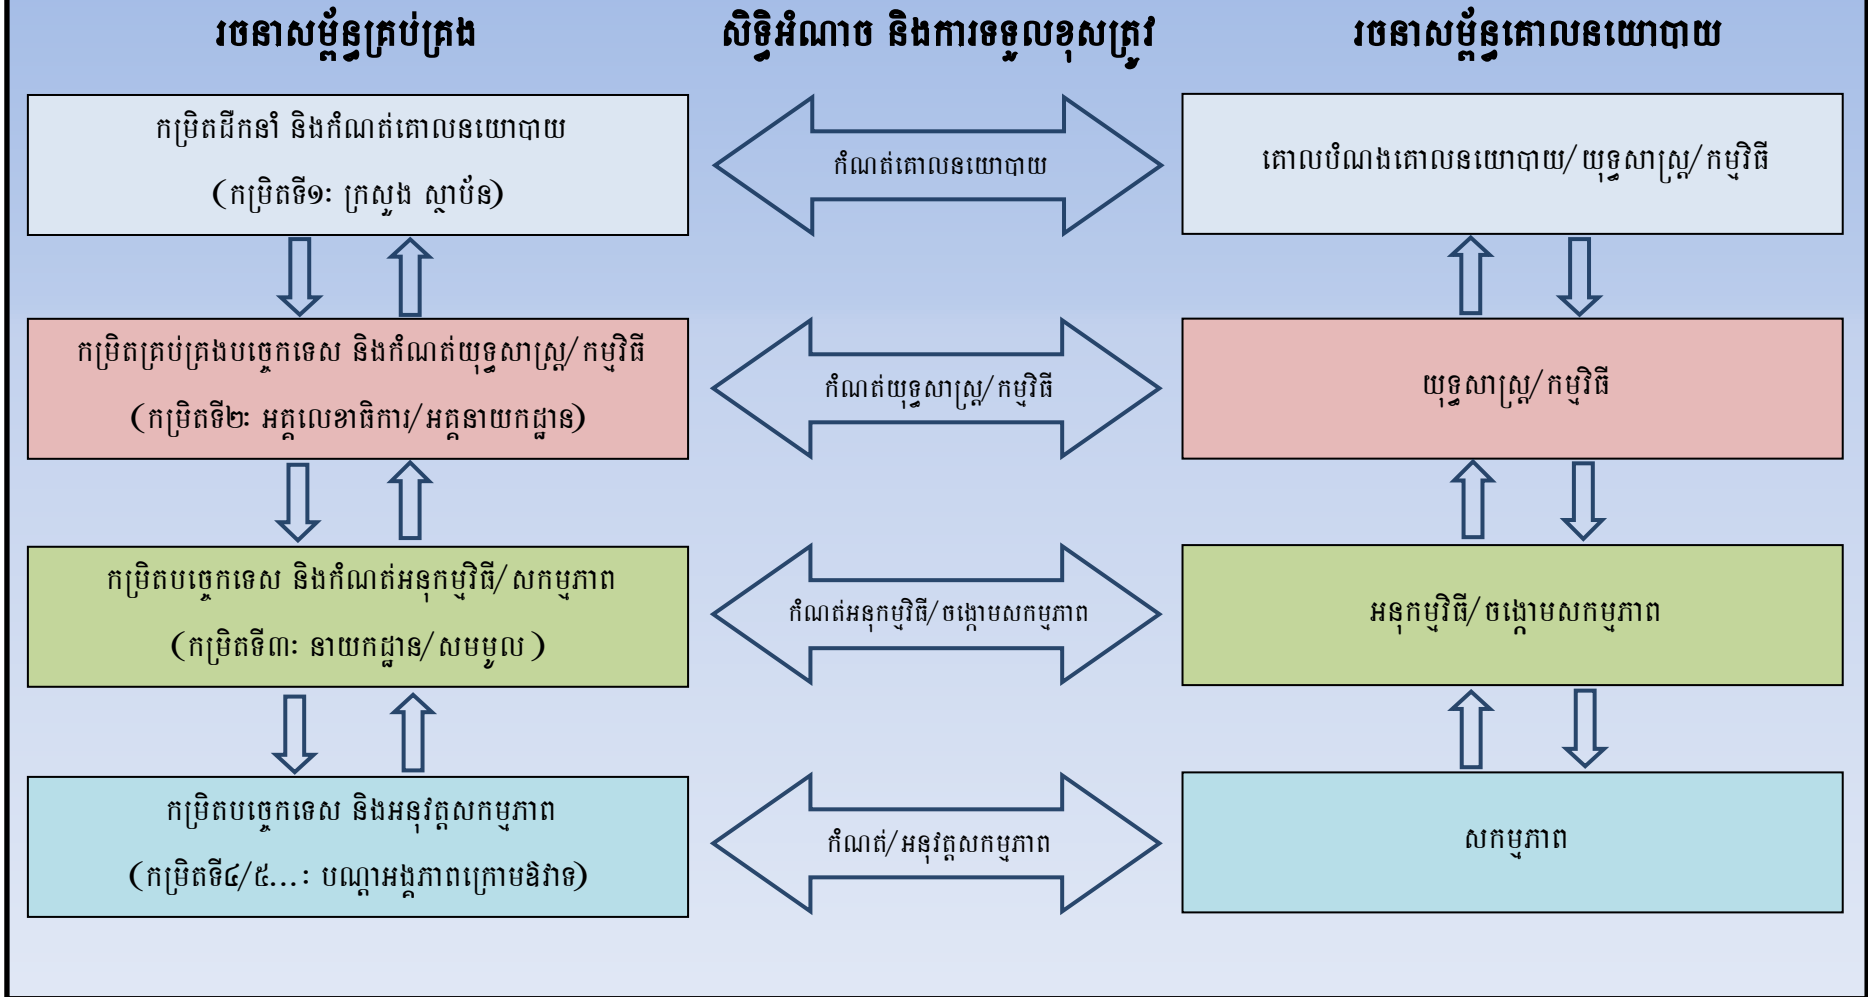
រចនាសម្ព័ន្ធគ្រប់គ្រង

សិទ្ធិអំណាច និងការទទួលខុសត្រូវ

រចនាសម្ព័ន្ធគោលនយោបាយ

កម្រិតដឹកនាំ និងកំណត់គោលនយោបាយ (កម្រិតទី១: ក្រសួង ស្ថាប័ន)

កំណត់គោលនយោបាយ

គោលបំណងគោលនយោបាយ/ យុទ្ធសាស្ត្រ/ កម្មវិធី

កម្រិតគ្រប់គ្រងបច្ចេកទេស និងកំណត់យុទ្ធសាស្ត្រ/ កម្មវិធី (កម្រិតទី២: អគ្គលេខាធិការ/អគ្គនាយកដ្ឋាន)

កំណត់យុទ្ធសាស្ត្រ/ កម្មវិធី

យុទ្ធសាស្ត្រ/ កម្មវិធី

កម្រិតបច្ចេកទេស និងកំណត់អនុកម្មវិធី/ សកម្មភាព (កម្រិតទី៣: នាយកដ្ឋាន/ សមមូល )

កំណត់អនុកម្មវិធី/ ចង្កោមសកម្មភាព

អនុកម្មវិធី/ ចង្កោមសកម្មភាព

កម្រិតបច្ចេកទេស និងអនុវត្តសកម្មភាព (កម្រិតទី៤/៥...: បណ្ដាអង្គភាពក្រោមឱវាទ)

កំណត់/ អនុវត្តសកម្មភាព

សកម្មភាព